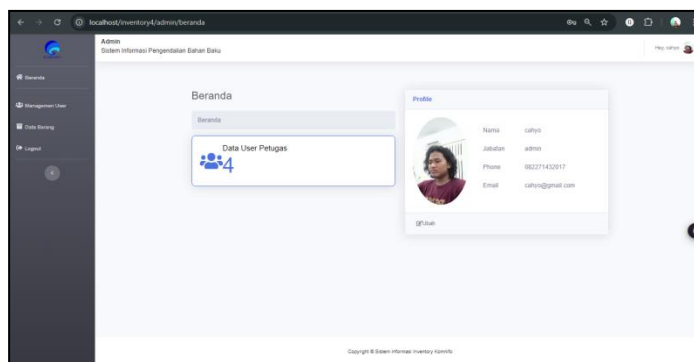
localhost/inventory4/admin/beranda

Admin
Sistem Informasi Pengendalian Bahan Baku

Hey, cahyo

Beranda

Managemen User

Data Barang

Logout

Beranda

Beranda

Data User Petugas
4

Profile

| Nama | cahyo |
|---|---|
| Jabatan | admin |
| Phone | 082271432017 |
| Email | cahyo@gmail.com |

Ubah

Copyright © Sistem Informasi Inventory Kominfo